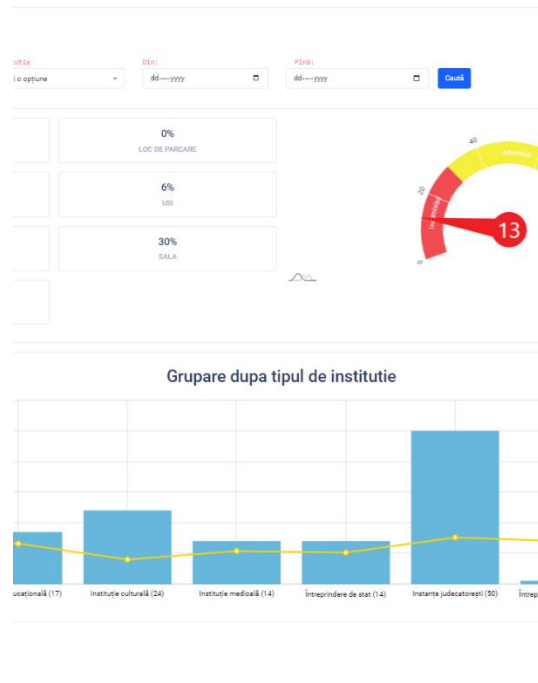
tutia
i o opțiune

Din:
dd----yyyy

Pînă:
dd----yyyy

Caută

0%
LOC DE PARCARE

6%
USI

30%
SALA

0
20
40
Accesibil
Inaccesibil
13

Grupare dupa tipul de institutie

ucațională (17)
Instituție culturală (24)
Instituție medicală (14)
Întreprindere de stat (14)
Instanțe judecatorești (50)
Întrep